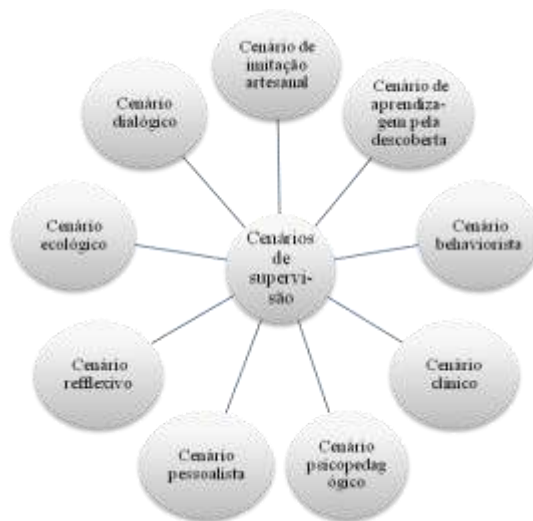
Cenário de imitação artesanal

Cenário de aprendizagem pela descoberta

Cenário behaviorista

Cenário clínico

Cenário psicopedagógico

Cenário pessoalista

Cenário reflexivo

Cenário ecológico

Cenário dialógico

Cenários de supervisão